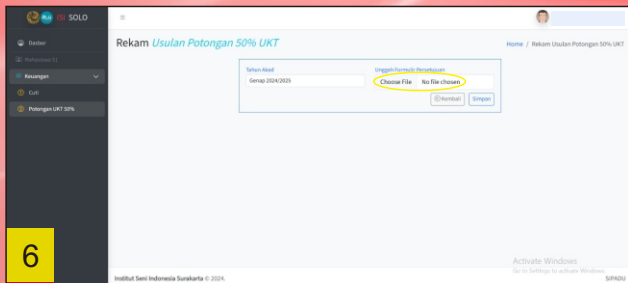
ISI SOLO

Beranda

Mahasiswa S1

Keuangan

Edit

Potongan UKT 50%

Rekam Usulan Potongan 50% UKT

Home / Rekam Usulan Potongan 50% UKT

Tahun Akad

Genap 2024/2025

Unggah Formulir Persetujuan

Choose File No file chosen

Kembali Simpan

6

Institut Seni Indonesia Surakarta © 2024.

Activate Windows
Go to Settings to activate Windows.

SIPADU